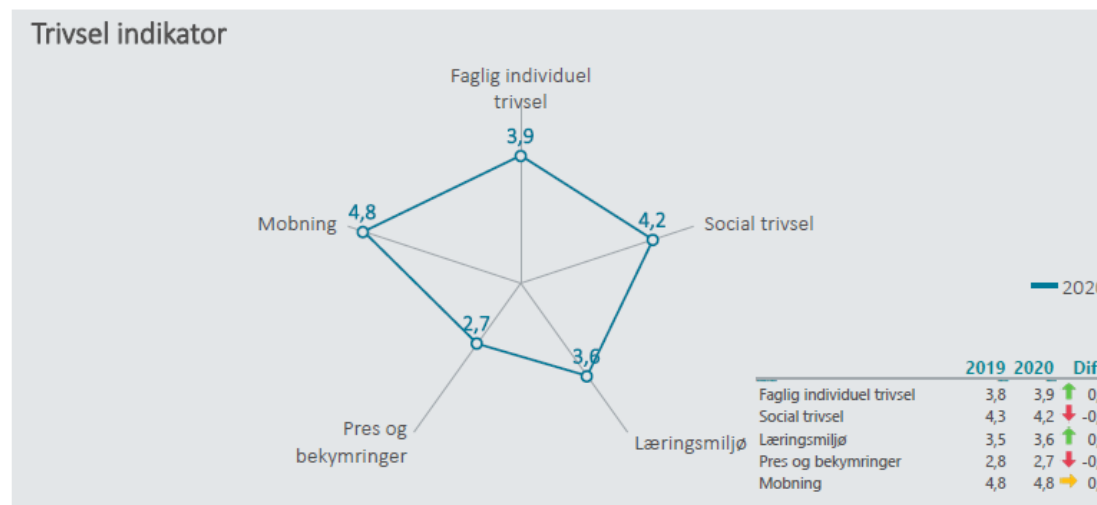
Trivsel indikator

Faglig individuel trivsel

3,9

4,2

Social trivsel

Mobning

4,8

2,7

3,6

Pres og bekymringer

Læringsmiljø

2020

|  | 2019 | 2020 | Dif |
|---|---|---|---|
| Faglig individuel trivsel | 3,8 | 3,9 | 0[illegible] |
| Social trivsel | 4,3 | 4,2 | -0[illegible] |
| Læringsmiljø | 3,5 | 3,6 | 0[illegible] |
| Pres og bekymringer | 2,8 | 2,7 | -0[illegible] |
| Mobning | 4,8 | 4,8 | 0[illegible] |